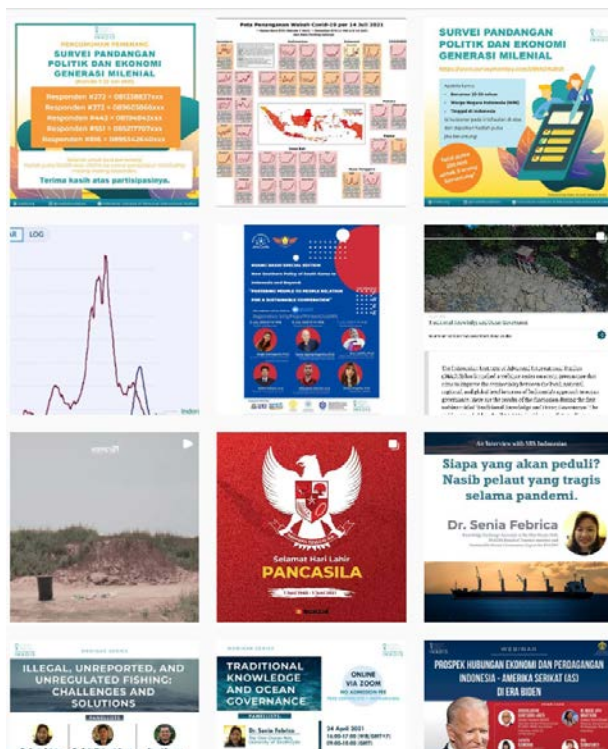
PENGUMUMAN PEMENANG
SURVEI PANDANGAN POLITIK DAN EKONOMI GENERASI MILENIAL

Responden #272 = 081238827xxx
Responden #372 = 085652880xxx
Responden #442 = 0819484xxx
Responden #551 = 085277707xxx
Responden #816 = 089524260xxx

Terima kasih atas partisipasinya.

Peta Penanganan Wabah Covid-19 per 14 Juli 2021

SURVEI PANDANGAN POLITIK DAN EKONOMI GENERASI MILENIAL

LOG

Indo

Selamat Hari Lahir
PANCASILA

An Interview with SRS Indonesian
Siapa yang akan peduli? Nasib pelaut yang tragis selama pandemi.
Dr. Senia Febrica

ILLEGAL, UNREPORTED, AND UNREGULATED FISHING: CHALLENGES AND SOLUTIONS

WEBINAR SERIES
TRADITIONAL KNOWLEDGE AND OCEAN GOVERNANCE
ONLINE VIA ZOOM
NO ADMISSION FEE
Dr. Senia Febrica
24 April 2021

WEBINAR
PROSPEK HUBUNGAN EKONOMI DAN PERDAGANGAN INDONESIA - AMERIKA SERIKAT (AS) DI ERA BIDEN